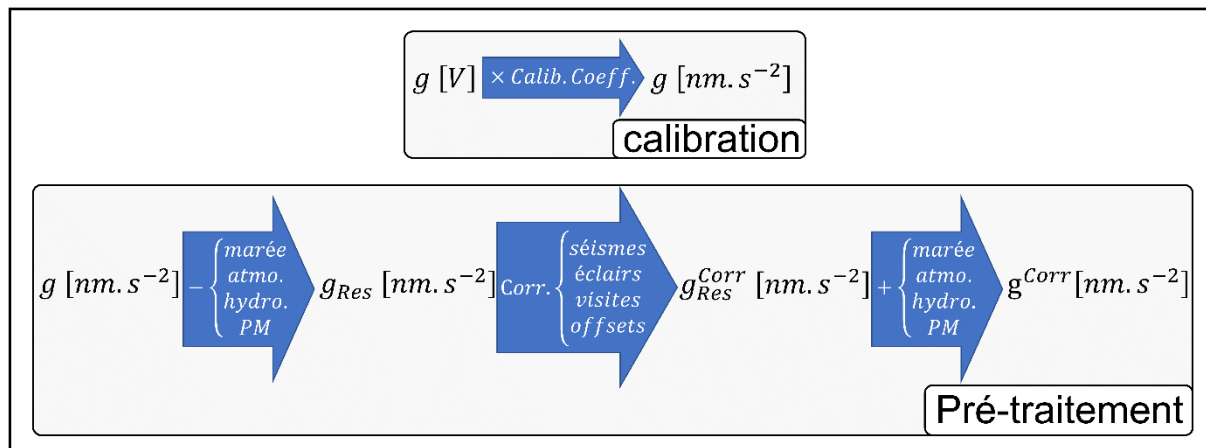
$g\ [V]$ $\times\ Calib.\ Coeff.$ $g\ [nm.s^{-2}]$

calibration

$g\ [nm.s^{-2}]$ $-\begin{cases} marée \\ atmo. \\ hydro. \\ PM \end{cases}$ $g_{Res}\ [nm.s^{-2}]$ Corr. $\begin{cases} séismes \\ éclairs \\ visites \\ offsets \end{cases}$ $g_{Res}^{Corr}\ [nm.s^{-2}]$ $+\begin{cases} marée \\ atmo. \\ hydro. \\ PM \end{cases}$ $g^{Corr}[nm.s^{-2}]$

Pré-traitement